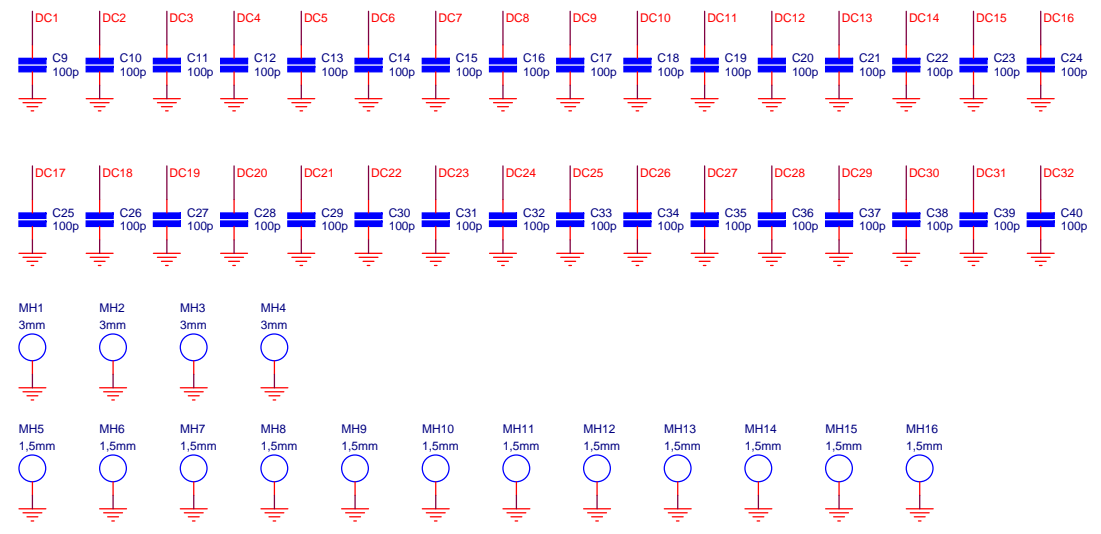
DC1 C9 100p
DC2 C10 100p
DC3 C11 100p
DC4 C12 100p
DC5 C13 100p
DC6 C14 100p
DC7 C15 100p
DC8 C16 100p
DC9 C17 100p
DC10 C18 100p
DC11 C19 100p
DC12 C20 100p
DC13 C21 100p
DC14 C22 100p
DC15 C23 100p
DC16 C24 100p

DC17 C25 100p
DC18 C26 100p
DC19 C27 100p
DC20 C28 100p
DC21 C29 100p
DC22 C30 100p
DC23 C31 100p
DC24 C32 100p
DC25 C33 100p
DC26 C34 100p
DC27 C35 100p
DC28 C36 100p
DC29 C37 100p
DC30 C38 100p
DC31 C39 100p
DC32 C40 100p

MH1 3mm
MH2 3mm
MH3 3mm
MH4 3mm

MH5 1,5mm
MH6 1,5mm
MH7 1,5mm
MH8 1,5mm
MH9 1,5mm
MH10 1,5mm
MH11 1,5mm
MH12 1,5mm
MH13 1,5mm
MH14 1,5mm
MH15 1,5mm
MH16 1,5mm